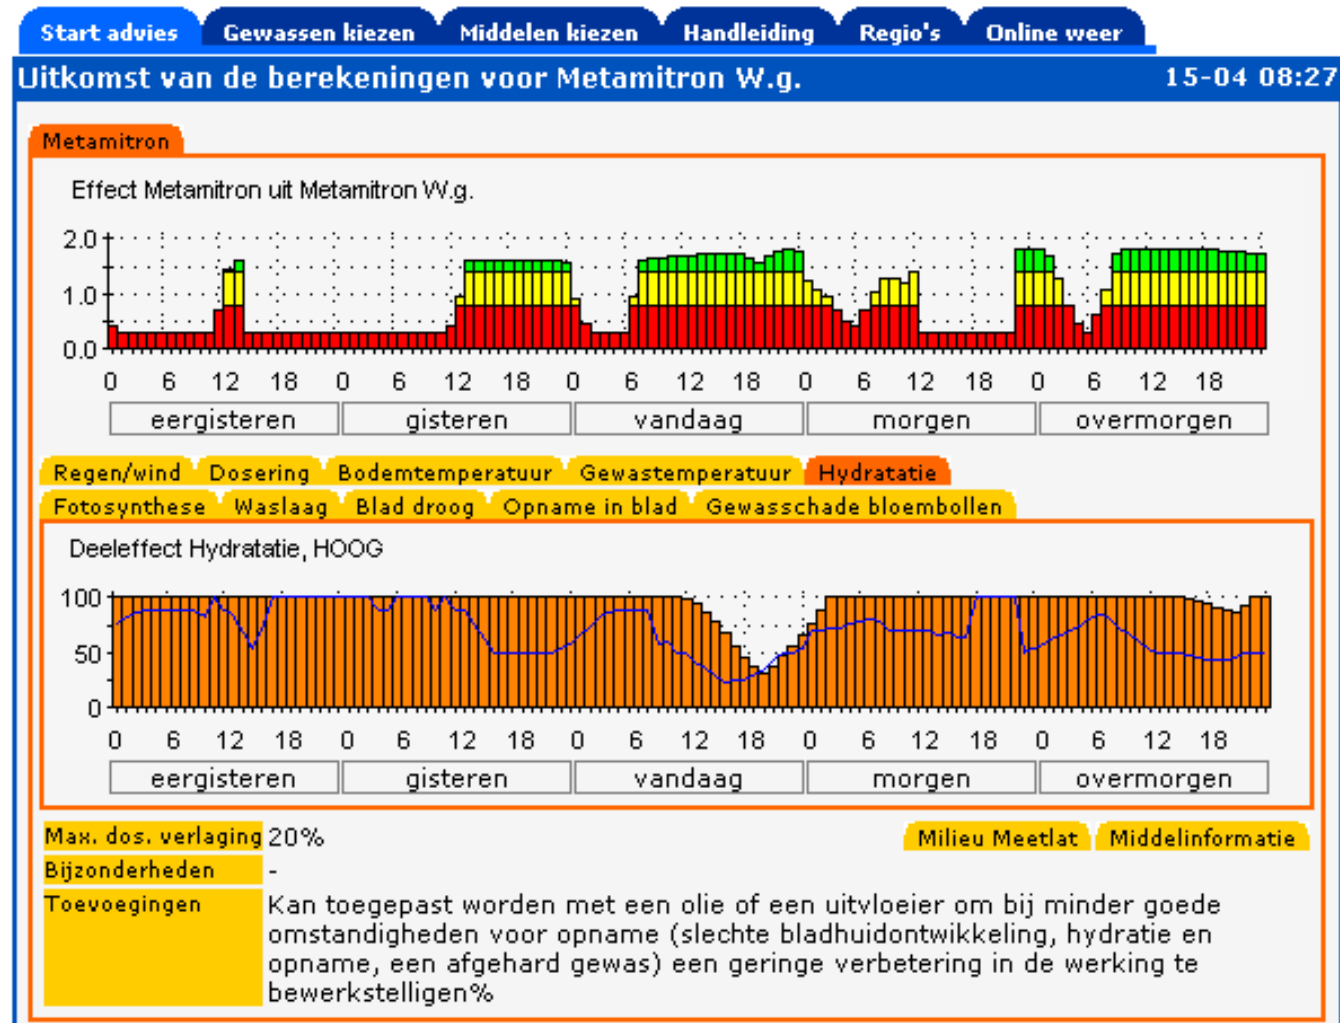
Start advies | Gewassen kiezen | Middelen kiezen | Handleiding | Regio's | Online weer

Uitkomst van de berekeningen voor Metamitron W.g. 15-04 08:27

Metamitron

Effect Metamitron uit Metamitron W.g.

2.0
1.0
0.0

0 6 12 18 0 6 12 18 0 6 12 18 0 6 12 18 0 6 12 18

eergisteren | gisteren | vandaag | morgen | overmorgen

Regen/wind | Dosering | Bodemtemperatuur | Gewastemperatuur | Hydratatie
Fotosynthese | Waslaag | Blad droog | Opname in blad | Gewasschade bloembollen

Deeleffect Hydratatie, HOOG

100
50
0

0 6 12 18 0 6 12 18 0 6 12 18 0 6 12 18 0 6 12 18

eergisteren | gisteren | vandaag | morgen | overmorgen

Max. dos. verlaging 20%

Milieu Meetlat | Middelinformatie

Bijzonderheden -

Toevoegingen Kan toegepast worden met een olie of een uitvloeier om bij minder goede omstandigheden voor opname (slechte bladhuidontwikkeling, hydratie en opname, een afgehard gewas) een geringe verbetering in de werking te bewerkstelligen%